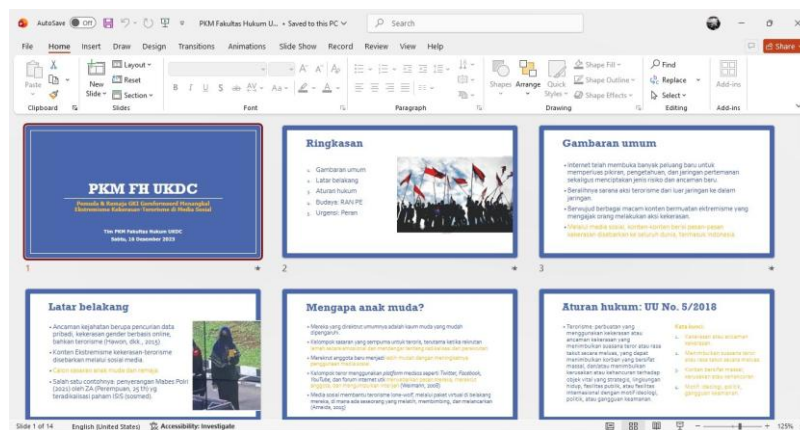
AutoSave Off PKM Fakultas Hukum U... • Saved to this PC Search

File Home Insert Draw Design Transitions Animations Slide Show Record Review View Help Share

Paste Clipboard New Slide Layout Reset Section Slides Font Paragraph Shapes Arrange Quick Styles Shape Fill Shape Outline Shape Effects Drawing Find Replace Select Editing Add-ins Add-ins

1
PKM FH UKDC
Pemuda & Remaja GKI Gunawangsa Menangkal Ekstremisme Kekerasan-Terorisme di Media Sosial
Tim PKM Fakultas Hukum UKDC
Sabtu, 16 Desember 2023

2
Ringkasan
Gambaran umum
Latar belakang
Aturan hukum
Budaya: RAN PE
Urgensi: Peran

3
Gambaran umum
Internet telah membuka banyak peluang baru untuk memperluas pikiran, pengetahuan, dan jaringan pertemanan sekaligus menciptakan jenis risiko dan ancaman baru.
Beralihnya sarana aksi terorisme dari luar jaringan ke dalam jaringan.
Beredarnya berbagai macam konten bermuatan ekstremisme yang mengajak orang melakukan aksi kekerasan.
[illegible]

Latar belakang
Ancaman kejahatan berupa pencurian data pribadi, kekerasan gender berbasis online, bahkan terorisme (Hawon, dkk., 2015)
Konten Ekstremisme kekerasan-terorisme disebarkan melalui sosial media.
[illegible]
Salah satu contohnya: penyerangan Mabes Polri (2021) oleh ZA (Perempuan, 25 th) yg teradikalisasi paham ISIS (sosmed).

Mengapa anak muda?
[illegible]

Aturan hukum: UU No. 5/2018
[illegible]

Slide 1 of 14 English (United States) Accessibility: Investigate 125%